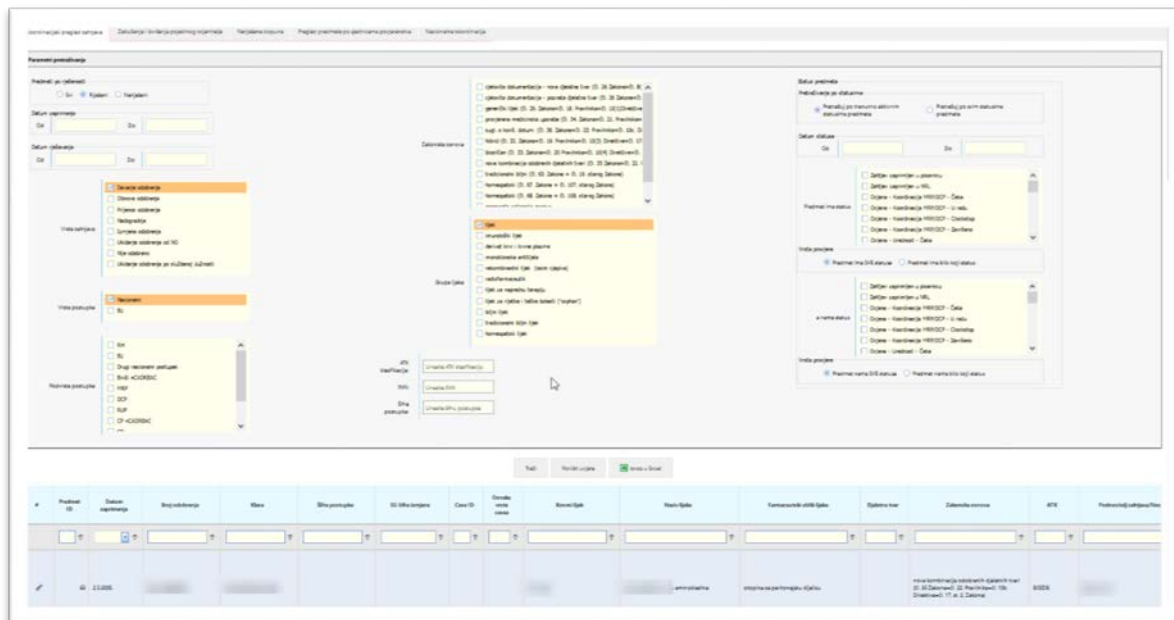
Jedinstveni pregled zahtjeva | Zaduženja i dodjela pojedinog mjerenja | Nerješena brojuna | Pregled predmeta po statusima povjerenstva | Nacionalna koordinacija

Parametri pretraživanja

Predmet po riješenosti
Svi  Riješeni  Neriješeni

Datum zaprimanja
Od  Do

Datum rješavanja
Od  Do

Vrsta zahtjeva
Davanje odobrenja
Obnova odobrenja
Prijenos odobrenja
Nadogradnja
Izmjena odobrenja
Ukidanje odobrenja od NO
Nije odobreno
Ukidanje odobrenja po službenoj dužnosti

Vrsta postupka
Nacionalni
EU

Podvrsta postupka
RH
EL
Drugi nacionalni postupak
RMS

Zakonska osnova
cjelovita dokumentacija - nova djelatna tvar (čl. 26 Zakona) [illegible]
cjelovita dokumentacija - poznata djelatna tvar (čl. 26 Zakona) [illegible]
generički lijek (čl. 29. Zakona) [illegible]
provjerena medicinska uporaba (čl. 34. Zakona) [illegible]
nova kombinacija odobrenih djelatnih tvari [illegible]
tradicionalni biljni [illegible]
homeopatski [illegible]

Grupa lijeka
lijek
imunološki lijek
derivat krvi i krvne plazme
monoklonska antitijela
rekombinantni lijek
radiofarmaceutik
lijek za naprednu terapiju
lijek za rijetke i teške bolesti ("orphan")
biljni lijek
tradicionalni biljni lijek
homeopatski lijek

ATK klasifikacija
Unesite ATK klasifikaciju
INN
Unesite INN
Šifra postupka
Unesite šifru postupka

Status predmeta
Pretraživanje po statusima
Pretraživanje po trenutno aktivnim statusima predmeta
Pretraživanje po svim statusima predmeta

Datum statusa
Od  Do

Predmet ima status
Zahtjev zaprimljen u pisarnicu
Zahtjev zaprimljen u NRL
Ocjena - Koordinacija HRVOCP - Čeka
Ocjena - Koordinacija HRVOCP - U radu
Ocjena - Koordinacija HRVOCP - Dovršeno
Ocjena - Koordinacija HRVOCP - Završeno
Ocjena - Urednost - Čeka

Vrsta povjere
Predmet ima SVE statuse  Predmet ima bilo koji status

a nema status
Zahtjev zaprimljen u pisarnicu
Zahtjev zaprimljen u NRL
Ocjena - Koordinacija HRVOCP - Čeka
Ocjena - Koordinacija HRVOCP - U radu
Ocjena - Koordinacija HRVOCP - Dovršeno
Ocjena - Koordinacija HRVOCP - Završeno
Ocjena - Urednost - Čeka

Vrsta povjere
Predmet nema SVE statuse  Predmet nema bilo koji status

Traži | Poništi unijete | Izvoz u Excel

| # | Predmet ID | Datum zaprimanja | Broj odobrenja | Klasa | Šifra postupka | EU šifra brojanja | Case ID | Oznaka vrste zahtjeva | Naziv lijeka | Naziv lijeka | Farmaceutski oblik lijeka | Djelatna tvar | Zakonska osnova | ATK | Podnositelj zahtjeva/Nositelj |
|---|---|---|---|---|---|---|---|---|---|---|---|---|---|---|---|
| | | 2.5.2015 | | | | | | | | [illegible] amino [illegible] | otopina za perfuziju dijaliza | | nova kombinacija odobrenih djelatnih tvari (čl. 30 Zakona) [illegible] | B05D | |